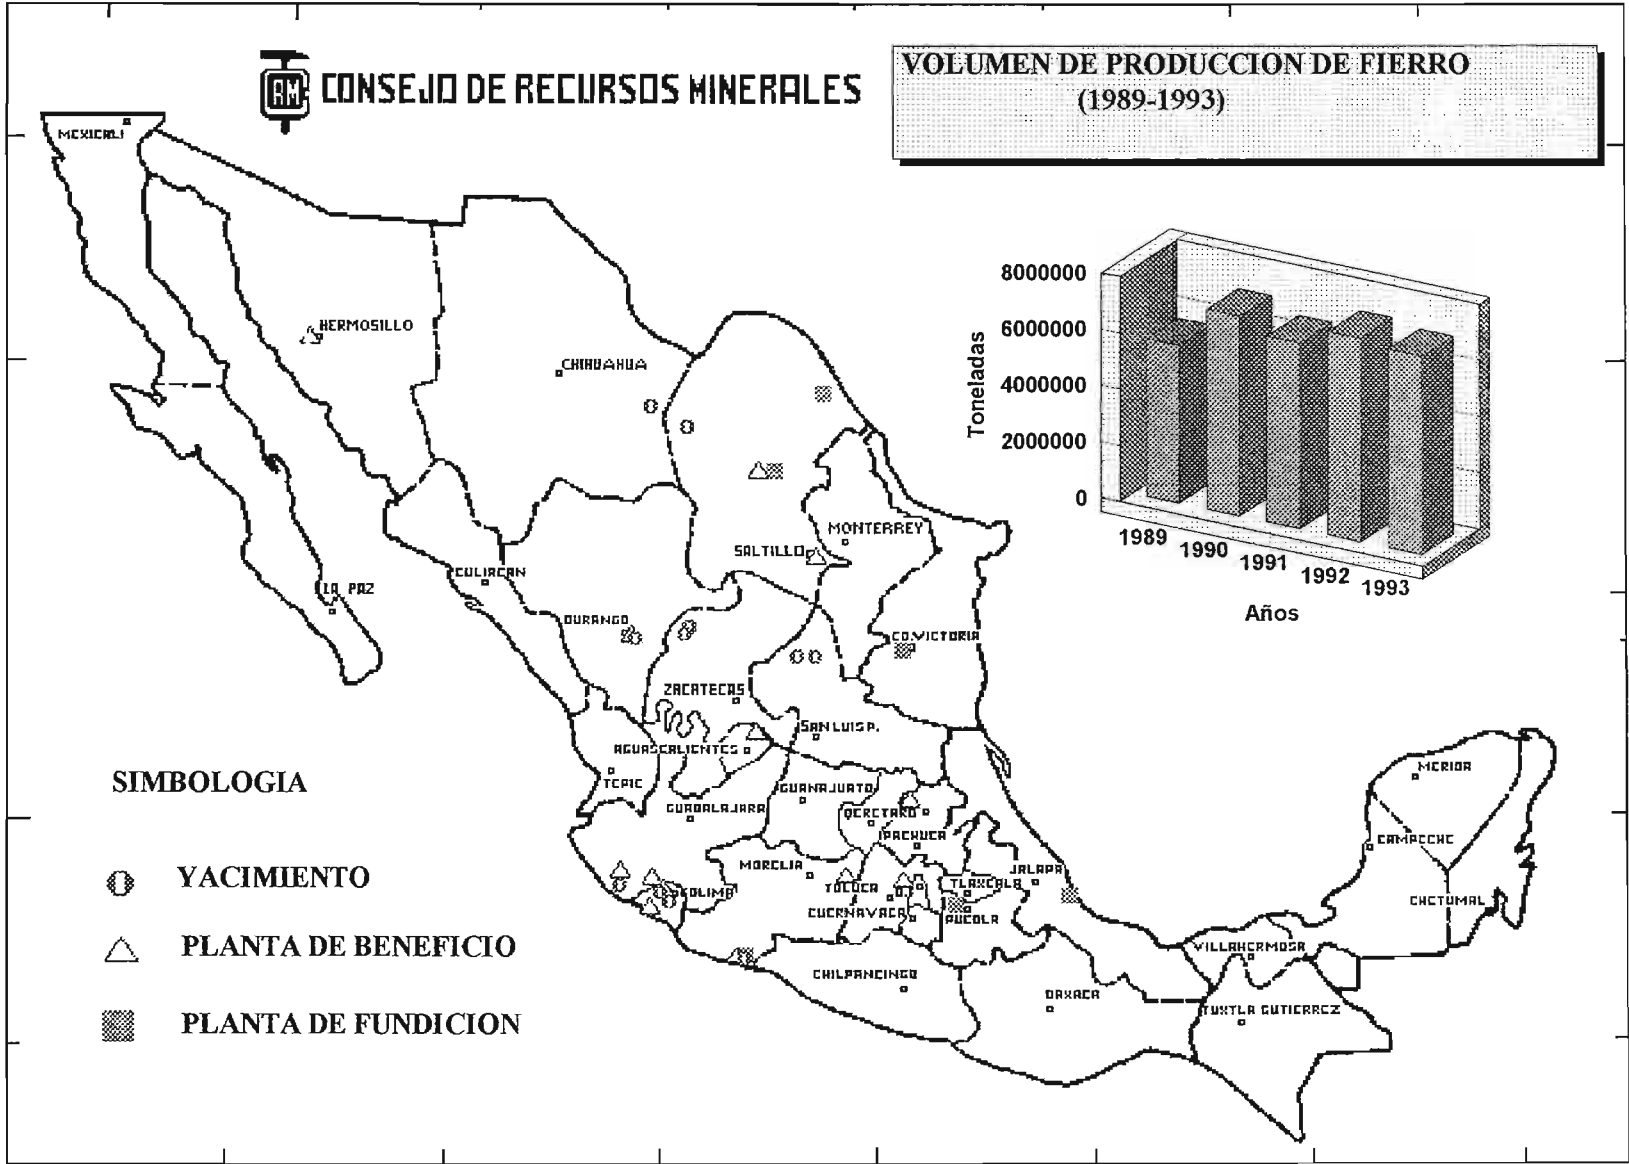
CRM CONSEJO DE RECURSOS MINERALES

VOLUMEN DE PRODUCCION DE FIERRO
(1989-1993)

8000000
6000000
4000000
2000000
0
Toneladas
1989
1990
1991
1992
1993
Años

MEXICALI
HERMOSILLO
CHIHUAHUA
LA PAZ
CULIACAN
DURANGO
SALTILLO
MONTERREY
CD.VICTORIA
ZACATECAS
SAN LUIS P.
AGUASCALIENTES
TEPIC
GUADALAJARA
GUANAJUATO
QUERETARO
PACHUCA
MORELIA
COLIMA
TOLUCA
D.F.
TLAXCALA
JALAPA
CUERNAVACA
PUEBLA
CHILPANCINGO
OAXACA
VILLAHERMOSA
TUXTLA GUTIERREZ
MERIDA
CAMPECHE
CHETUMAL

SIMBOLOGIA

YACIMIENTO

PLANTA DE BENEFICIO

PLANTA DE FUNDICION